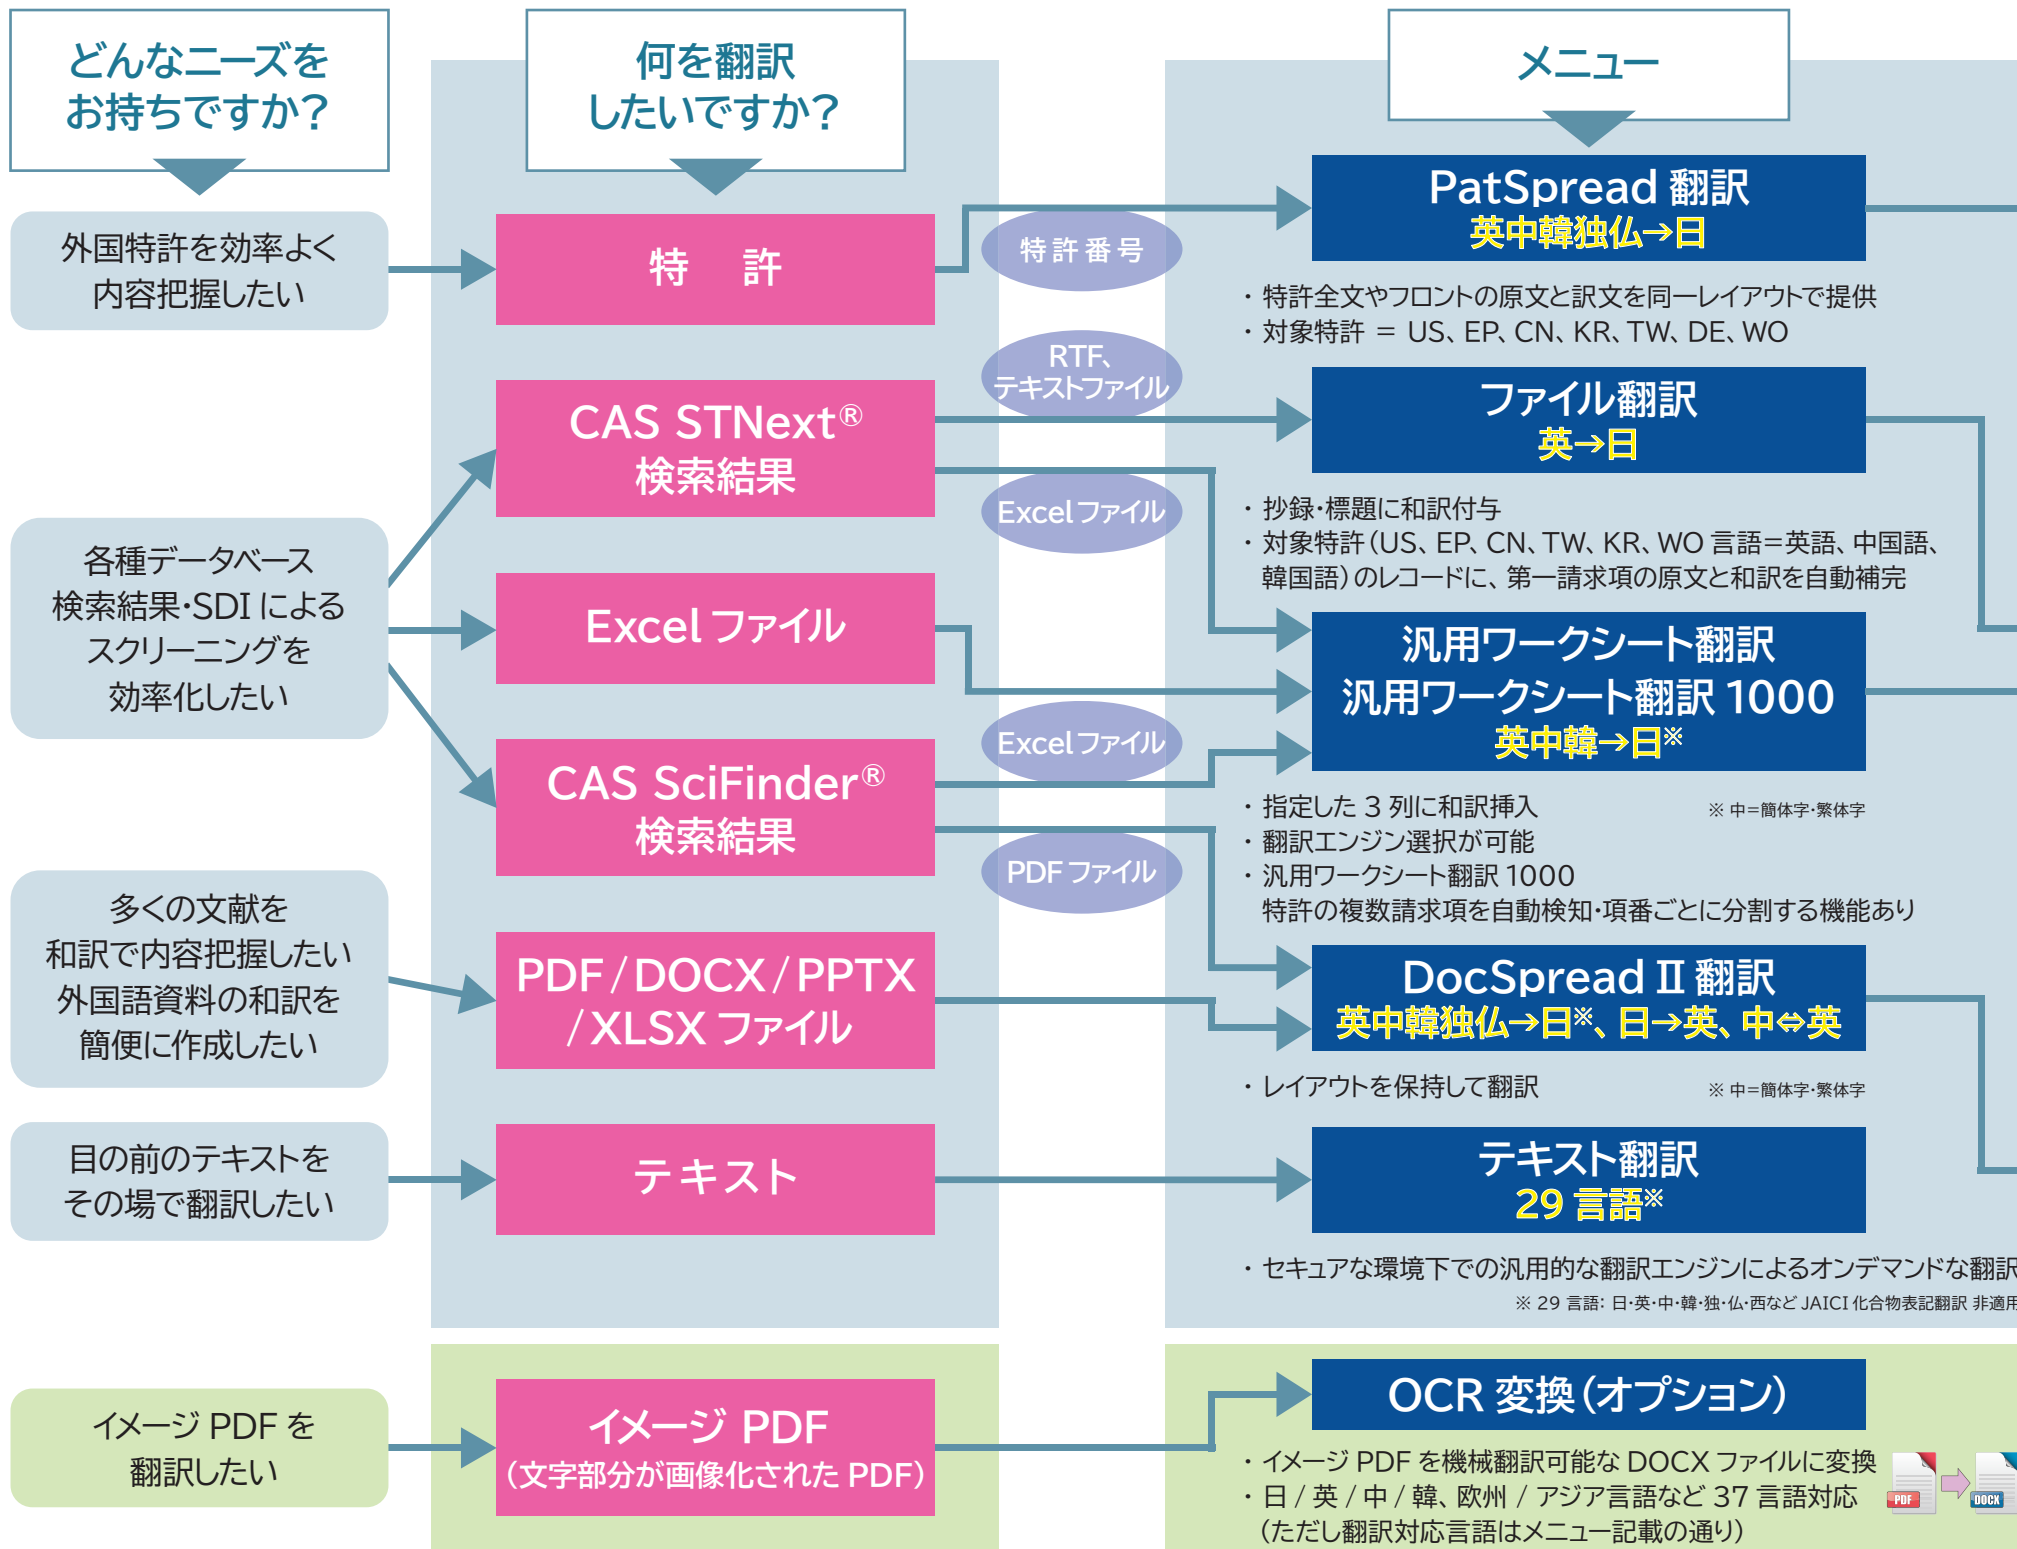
どんなニーズをお持ちですか？

何を翻訳したいですか？

メニュー

外国特許を効率よく内容把握したい

特　許

特許番号

PatSpread 翻訳
英中韓独仏→日

・特許全文やフロントの原文と訳文を同一レイアウトで提供
・対象特許 ＝ US、EP、CN、KR、TW、DE、WO

各種データベース検索結果・SDI によるスクリーニングを効率化したい

CAS STNext®
検索結果

RTF、テキストファイル

ファイル翻訳
英→日

Excel ファイル

・抄録・標題に和訳付与
・対象特許（US、EP、CN、TW、KR、WO 言語＝英語、中国語、韓国語）のレコードに、第一請求項の原文と和訳を自動補完

Excel ファイル

汎用ワークシート翻訳
汎用ワークシート翻訳 1000
英中韓→日※

Excel ファイル

CAS SciFinder®
検索結果

・指定した 3 列に和訳挿入
・翻訳エンジン選択が可能
・汎用ワークシート翻訳 1000
特許の複数請求項を自動検知・項番ごとに分割する機能あり

※ 中＝簡体字・繁体字

PDF ファイル

多くの文献を和訳で内容把握したい
外国語資料の和訳を簡便に作成したい

PDF / DOCX / PPTX / XLSX ファイル

DocSpread Ⅱ 翻訳
英中韓独仏→日※、日→英、中⇔英

・レイアウトを保持して翻訳

※ 中＝簡体字・繁体字

目の前のテキストをその場で翻訳したい

テキスト

テキスト翻訳
29 言語※

・セキュアな環境下での汎用的な翻訳エンジンによるオンデマンドな翻訳
※ 29 言語：日・英・中・韓・独・仏・西など JAICI 化合物表記翻訳 非適用

イメージ PDF を翻訳したい

イメージ PDF
（文字部分が画像化された PDF）

OCR 変換（オプション）

・イメージ PDF を機械翻訳可能な DOCX ファイルに変換
・日 / 英 / 中 / 韓、欧州 / アジア言語など 37 言語対応
（ただし翻訳対応言語はメニュー記載の通り）

PDF
DOCX